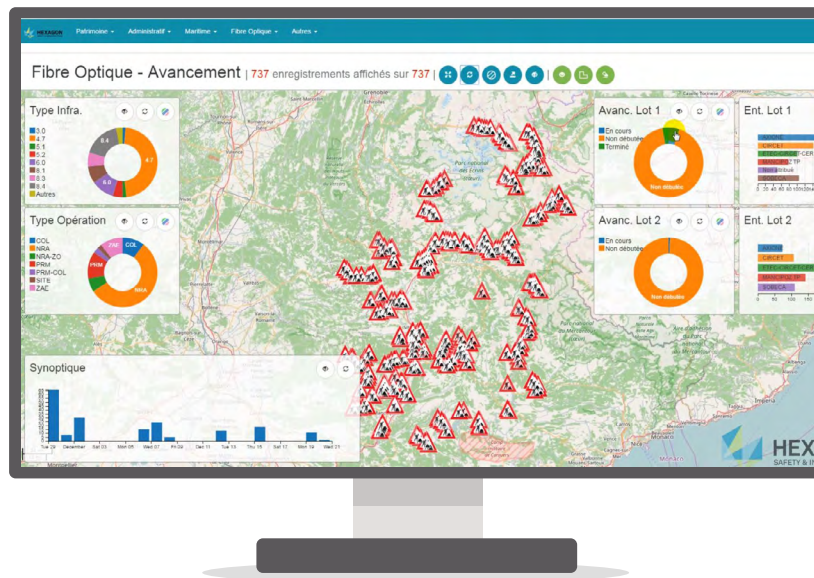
HEXAGON Patrimoine ▾ Administratif ▾ Maritime ▾ Fibre Optique ▾ Autres ▾

Fibre Optique - Avancement | 737 enregistrements affichés sur 737 |

Type Infra.
3.0
4.7
5.1
5.2
6.0
6.1
8.3
8.4
Autres
8.4
6.0
4.7

Type Opération
COL
NRA
NRA-ZO
PRM
PRM-COL
SITE
ZAE
ZAE
COL
PRM
NRA

Synoptique
Tue 29 December Sat 03 Mon 05 Wed 07 Fri 09 Dec 11 Tue 13 Thu 15 Sat 17 Mon 19 Wed 21

Avanc. Lot 1
En cours
Non débutée
Terminé
Non débutée

Ent. Lot 1
ARIONE
CIRCET
ETS-CIRCET-CER
MANSIO ZTP
Non attribué
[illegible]

Avanc. Lot 2
En cours
Non débutée
Non débutée

Ent. Lot 2
ARIONE
CIRCET
ETS-CIRCET-CPE
MANSIO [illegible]
SOBECA

HEX
SAFETY & I